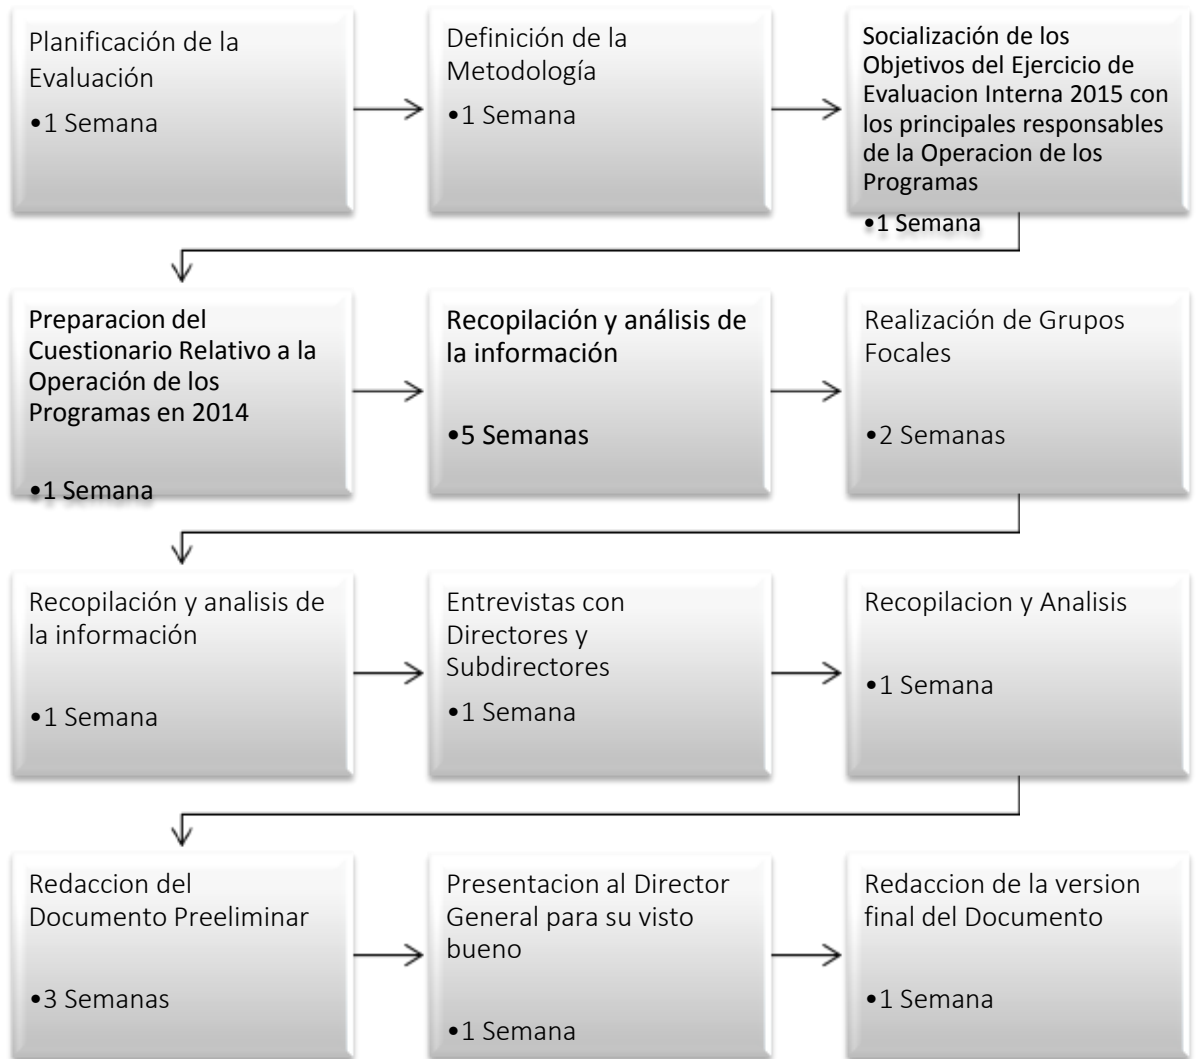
Planificación de la Evaluación
•1 Semana

Definición de la Metodología
•1 Semana

Socialización de los Objetivos del Ejercicio de Evaluacion Interna 2015 con los principales responsables de la Operacion de los Programas
•1 Semana

Preparacion del Cuestionario Relativo a la Operación de los Programas en 2014
•1 Semana

Recopilación y análisis de la información
•5 Semanas

Realización de Grupos Focales
•2 Semanas

Recopilación y analisis de la información
•1 Semana

Entrevistas con Directores y Subdirectores
•1 Semana

Recopilacion y Analisis
•1 Semana

Redaccion del Documento Preeliminar
•3 Semanas

Presentacion al Director General para su visto bueno
•1 Semana

Redaccion de la version final del Documento
•1 Semana